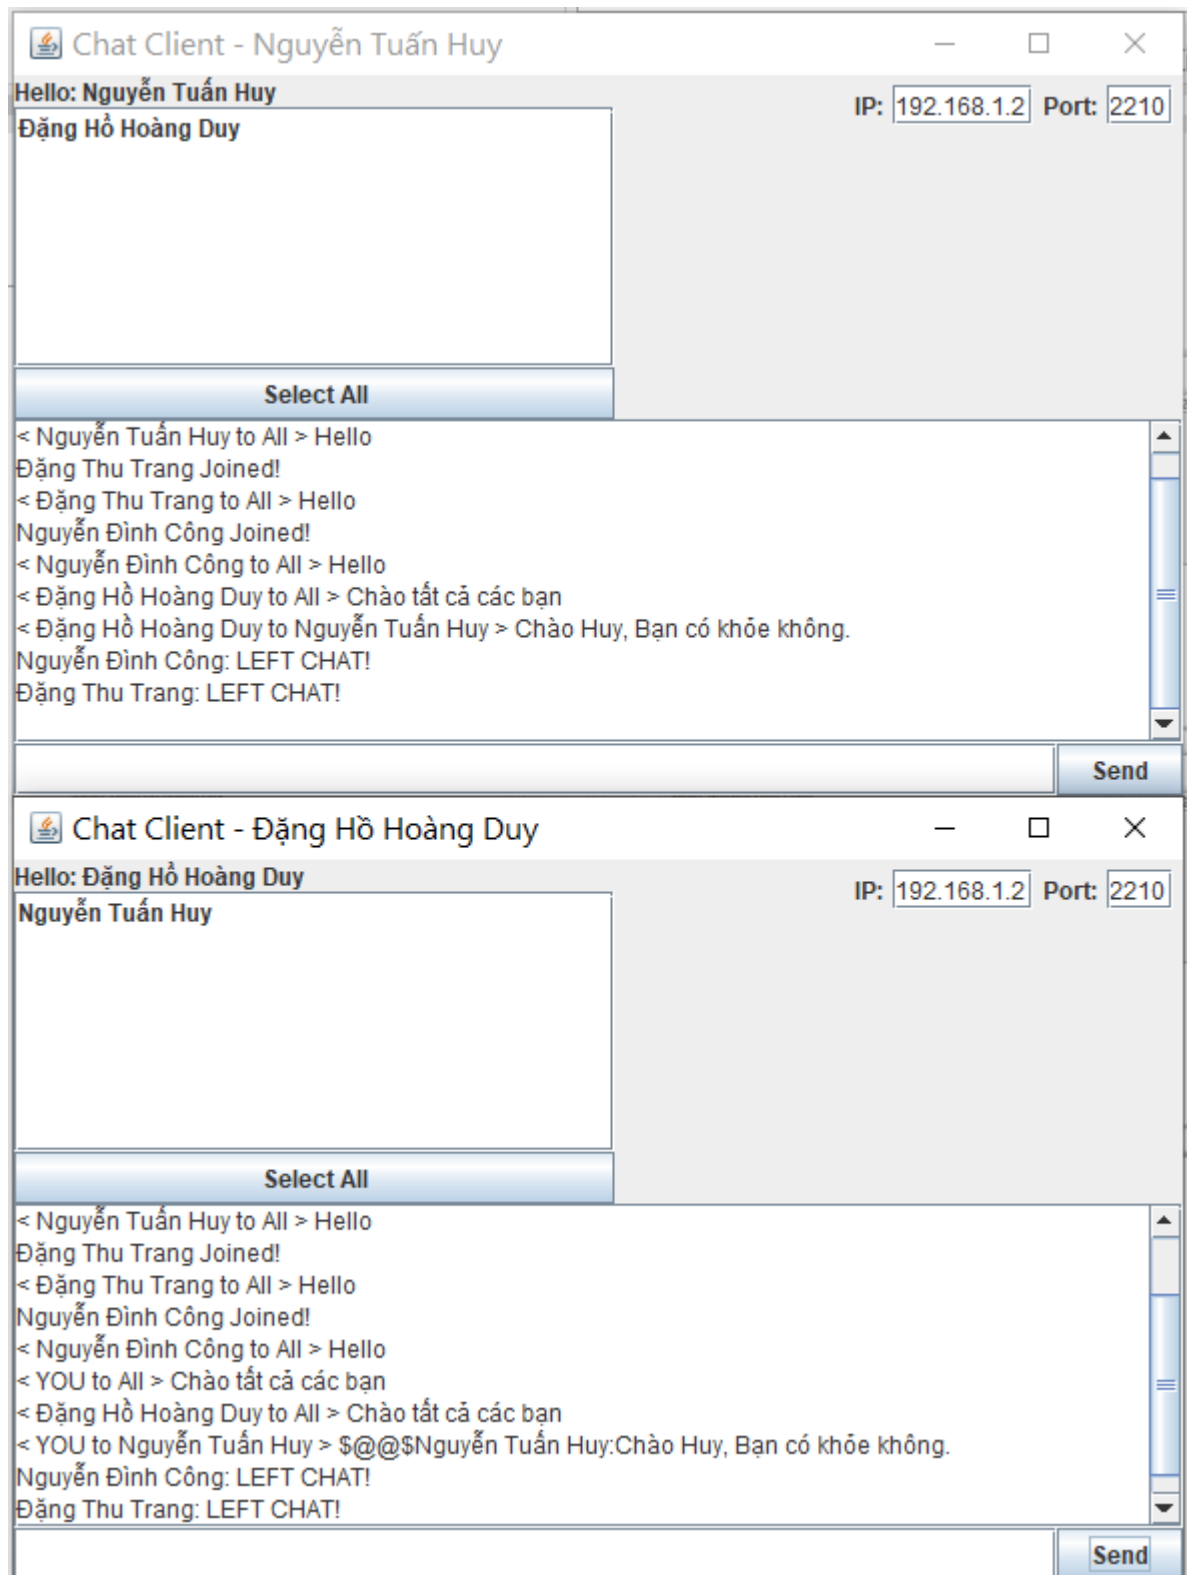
Chat Client - Nguyễn Tuấn Huy

Hello: Nguyễn Tuấn Huy

IP: 192.168.1.2 Port: 2210

Đặng Hồ Hoàng Duy

Select All

< Nguyễn Tuấn Huy to All > Hello
Đặng Thu Trang Joined!
< Đặng Thu Trang to All > Hello
Nguyễn Đình Công Joined!
< Nguyễn Đình Công to All > Hello
< Đặng Hồ Hoàng Duy to All > Chào tất cả các bạn
< Đặng Hồ Hoàng Duy to Nguyễn Tuấn Huy > Chào Huy, Bạn có khỏe không.
Nguyễn Đình Công: LEFT CHAT!
Đặng Thu Trang: LEFT CHAT!

Send

Chat Client - Đặng Hồ Hoàng Duy

Hello: Đặng Hồ Hoàng Duy

IP: 192.168.1.2 Port: 2210

Nguyễn Tuấn Huy

Select All

< Nguyễn Tuấn Huy to All > Hello
Đặng Thu Trang Joined!
< Đặng Thu Trang to All > Hello
Nguyễn Đình Công Joined!
< Nguyễn Đình Công to All > Hello
< YOU to All > Chào tất cả các bạn
< Đặng Hồ Hoàng Duy to All > Chào tất cả các bạn
< YOU to Nguyễn Tuấn Huy > $@@$Nguyễn Tuấn Huy:Chào Huy, Bạn có khỏe không.
Nguyễn Đình Công: LEFT CHAT!
Đặng Thu Trang: LEFT CHAT!

Send